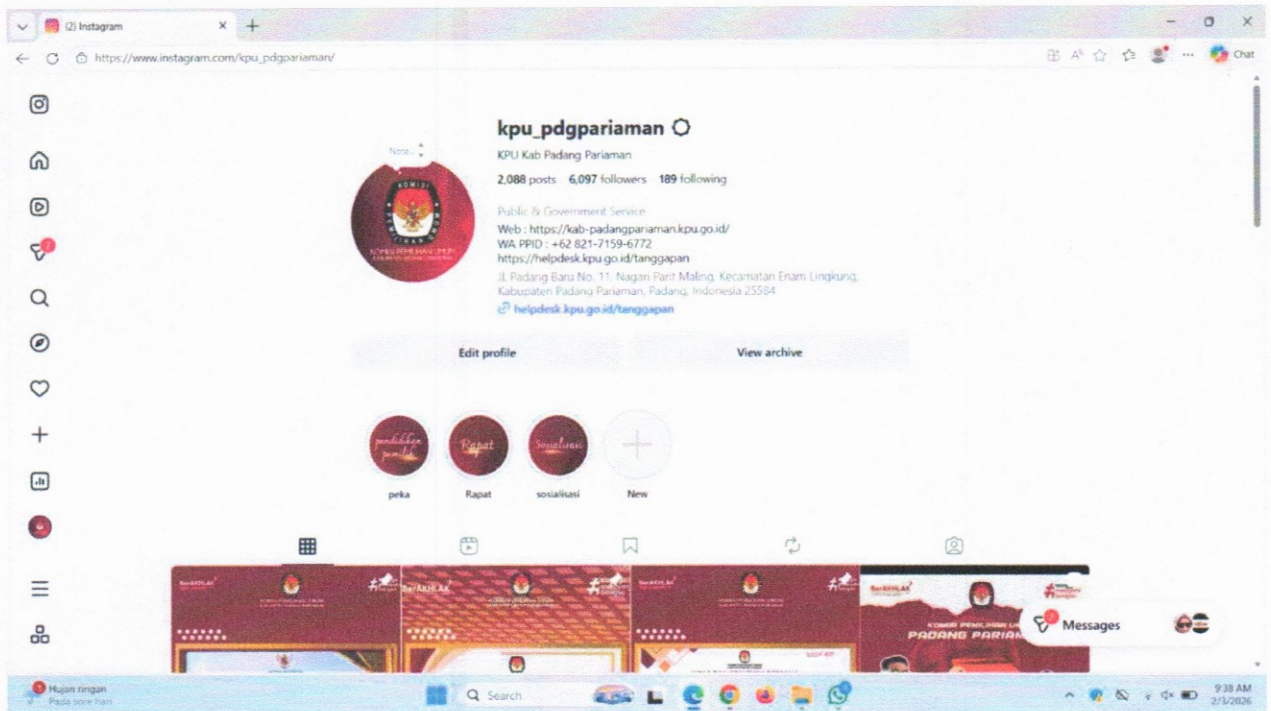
(2) Instagram

https://www.instagram.com/kpu_pdgpariaman/

Chat

Note...

kpu_pdgpariaman

KPU Kab Padang Pariaman

2,088 posts 6,097 followers 189 following

Public & Government Service

Web : https://kab-padangpariaman.kpu.go.id/
WA PPID : +62 821-7159-6772
https://helpdesk.kpu.go.id/tanggapan

Jl. Padang Baru No. 11, Nagari Parit Maling, Kecamatan Enam Lingkung, Kabupaten Padang Pariaman, Padang, Indonesia 25584

helpdesk.kpu.go.id/tanggapan

Edit profile

View archive

pendidikan pemilih

peka

Rapat

Rapat

Sosialisasi

sosialisasi

New

BerAKHLAK

PADANG PARIAM

Messages

Hujan ringan
Pada sore hari

Search

9:38 AM
2/3/2026